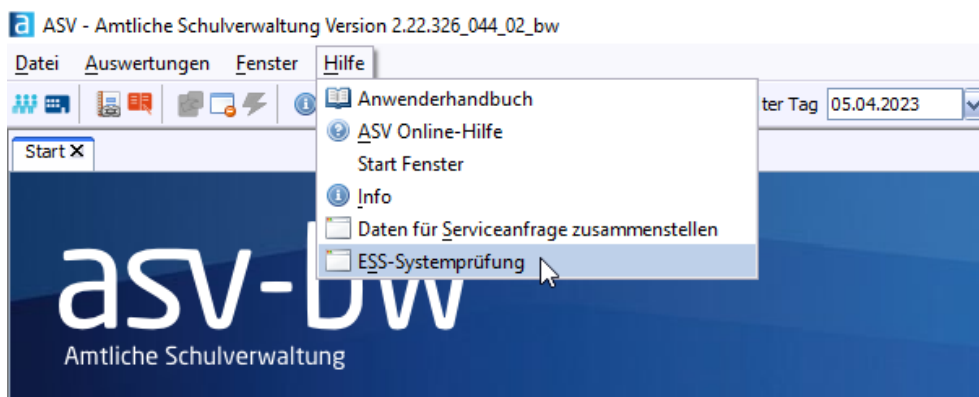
ASV - Amtliche Schulverwaltung Version 2.22.326_044_02_bw

Datei Auswertungen Fenster Hilfe

Anwenderhandbuch
ASV Online-Hilfe
Start Fenster
Info
Daten für Serviceanfrage zusammenstellen
ESS-Systemprüfung

ter Tag 05.04.2023

Start

asv-bw
Amtliche Schulverwaltung